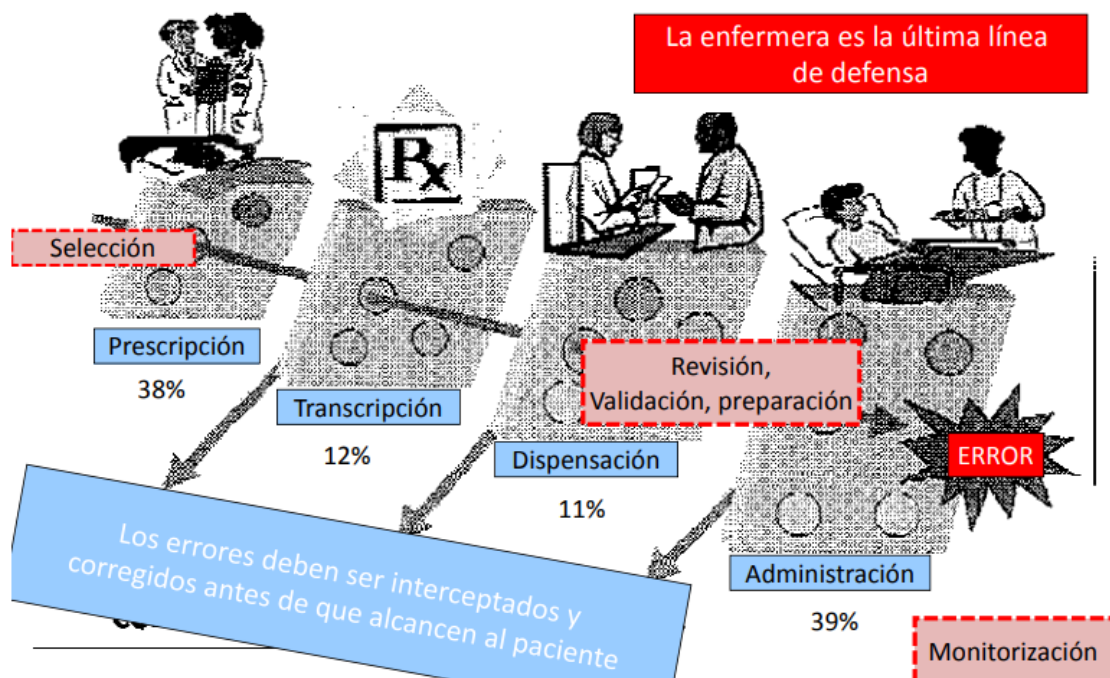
La enfermera es la última línea de defensa

$R_x$

Selección

Prescripción

38%

Transcripción

12%

Revisión, Validación, preparación

Dispensación

11%

ERROR

Los errores deben ser interceptados y corregidos antes de que alcancen al paciente

Administración

39%

Monitorización